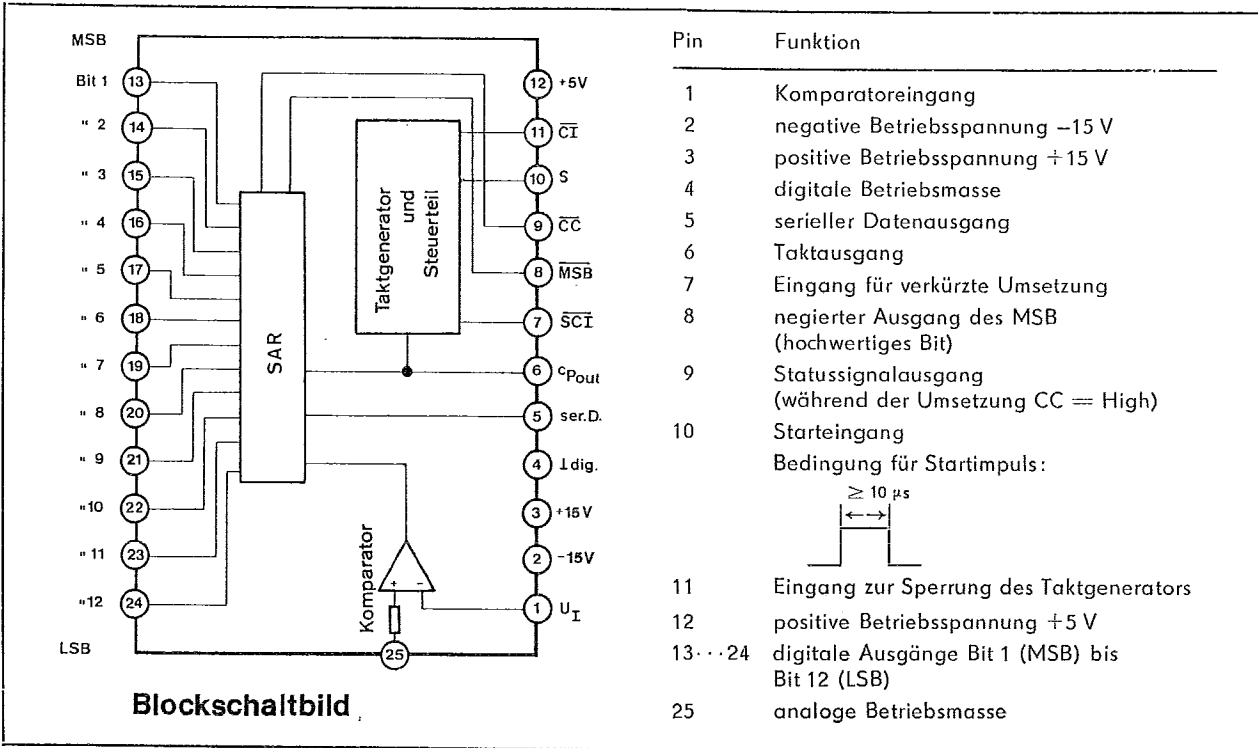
MSB

Bit 1 13
" 2 14
" 3 15
" 4 16
" 5 17
" 6 18
" 7 19
" 8 20
" 9 21
"10 22
" 11 23
"12 24

LSB

SAR

Taktgenerator und Steuerteil

Komparator

+ -

12 +5V
11 $\overline{CI}$
10 S
9 $\overline{CC}$
8 $\overline{MSB}$
7 $\overline{SCI}$
6 $c_{P_{out}}$
5 ser.D.
4 ⊥dig.
3 +15V
2 -15V
1 $U_I$
25

Blockschaltbild

| Pin | Funktion |
|---|---|
| 1 | Komparatoreingang |
| 2 | negative Betriebsspannung −15 V |
| 3 | positive Betriebsspannung +15 V |
| 4 | digitale Betriebsmasse |
| 5 | serieller Datenausgang |
| 6 | Taktausgang |
| 7 | Eingang für verkürzte Umsetzung |
| 8 | negierter Ausgang des MSB (hochwertiges Bit) |
| 9 | Statussignalausgang (während der Umsetzung CC = High) |
| 10 | Starteingang<br>Bedingung für Startimpuls:<br>$\geq 10\,\mu s$ |
| 11 | Eingang zur Sperrung des Taktgenerators |
| 12 | positive Betriebsspannung +5 V |
| 13···24 | digitale Ausgänge Bit 1 (MSB) bis Bit 12 (LSB) |
| 25 | analoge Betriebsmasse |